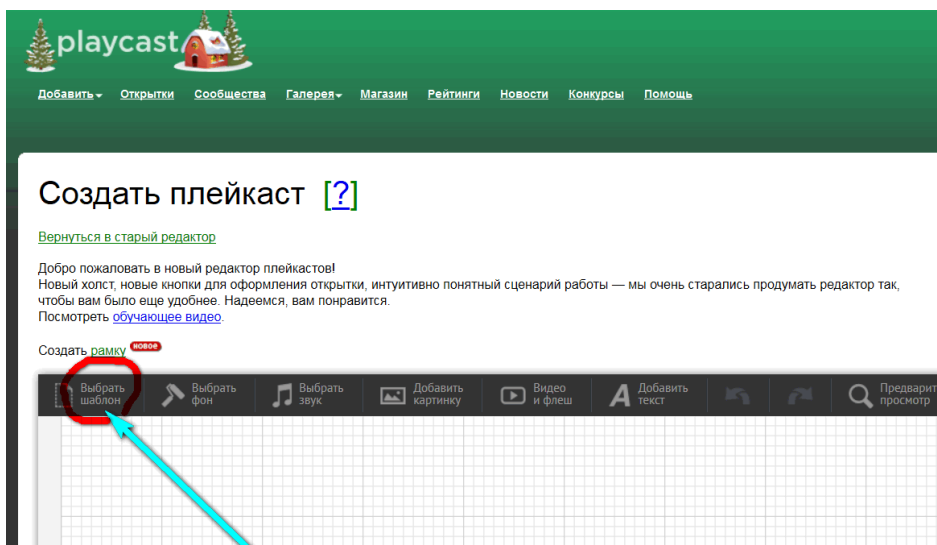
playcast

Добавить Открытки Сообщества Галерея Магазин Рейтинги Новости Конкурсы Помощь

Создать плейкаст [?]

Вернуться в старый редактор

Добро пожаловать в новый редактор плейкастов!
Новый холст, новые кнопки для оформления открытки, интуитивно понятный сценарий работы — мы очень старались продумать редактор так, чтобы вам было еще удобнее. Надеемся, вам понравится.
Посмотреть обучающее видео.

Создать рамку новое

Выбрать шаблон Выбрать фон Выбрать звук Добавить картинку Видео и флеш Добавить текст Предварит просмотр